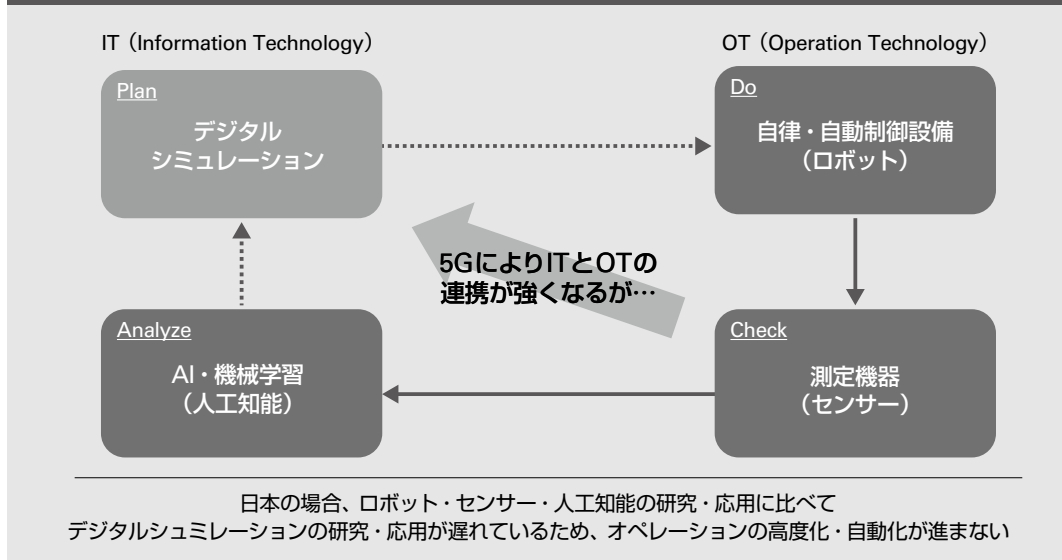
IT（Information Technology）

OT（Operation Technology）

Plan

デジタル
シミュレーション

Do

自律・自動制御設備
（ロボット）

5GによりITとOTの
連携が強くなるが…

Analyze

AI・機械学習
（人工知能）

Check

測定機器
（センサー）

日本の場合、ロボット・センサー・人工知能の研究・応用に比べて
デジタルシュミレーションの研究・応用が遅れているため、オペレーションの高度化・自動化が進まない